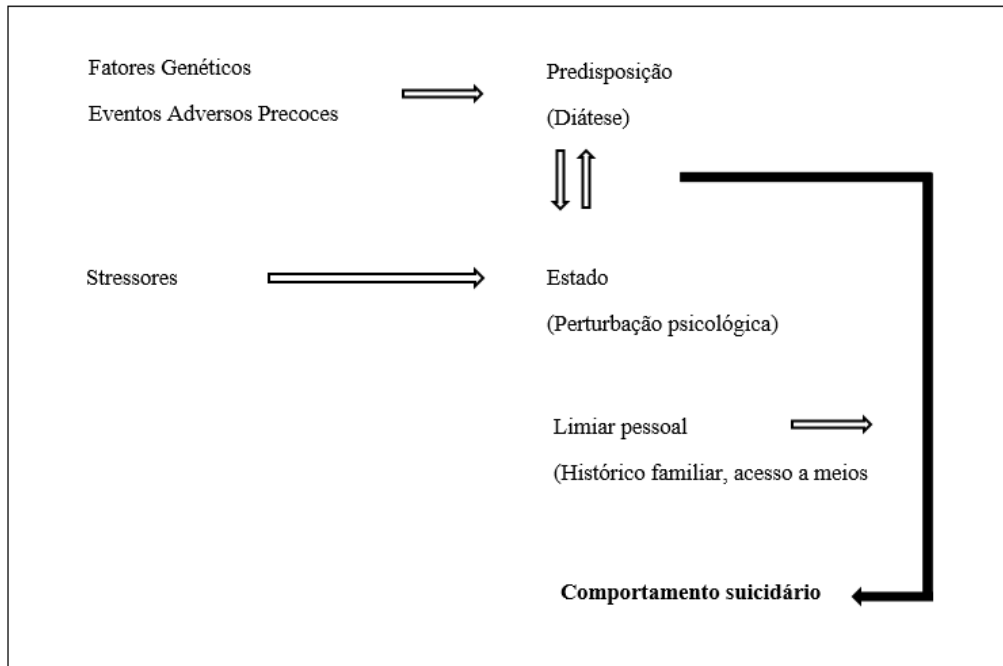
Fatores Genéticos

Eventos Adversos Precoces

Predisposição

(Diátese)

Stressores

Estado

(Perturbação psicológica)

Limiar pessoal

(Histórico familiar, acesso a meios

**Comportamento suicidário**